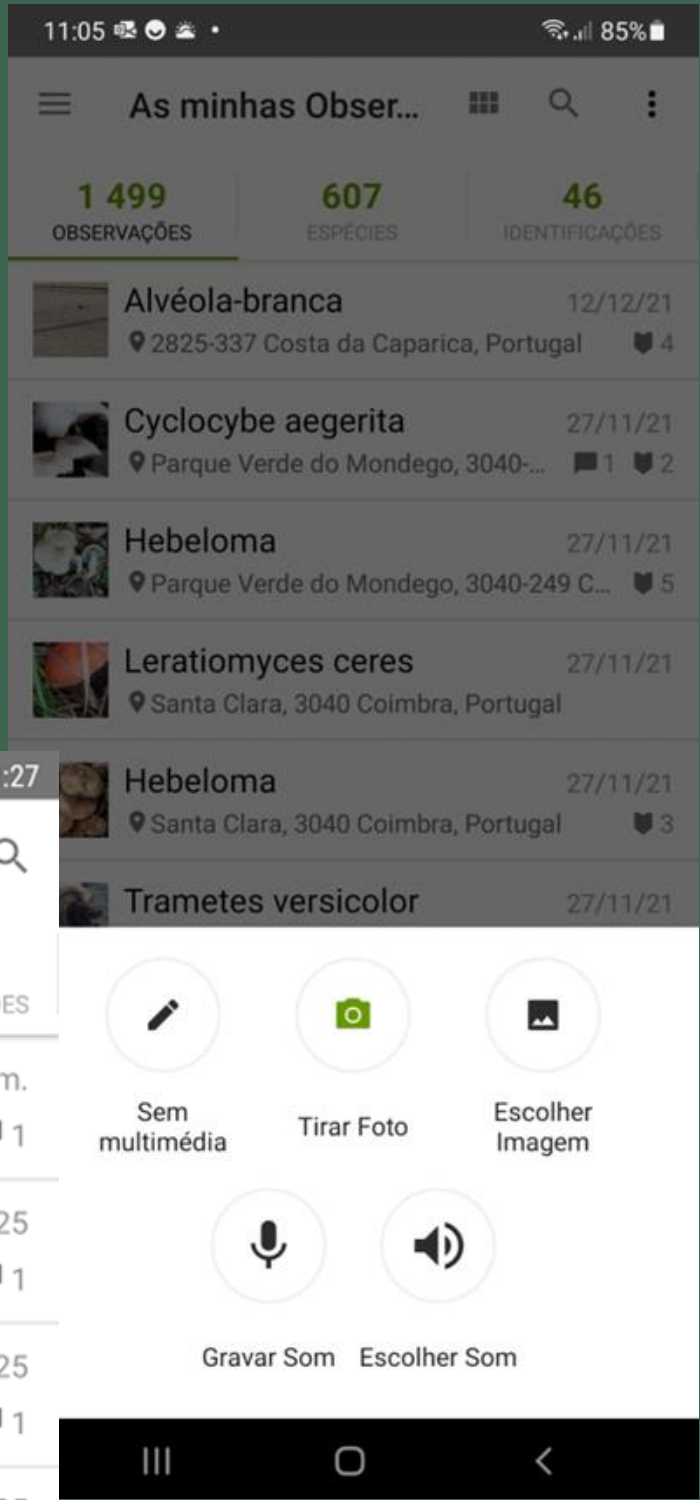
11:05 85%

As minhas Obser...

1 499 OBSERVAÇÕES

607 ESPÉCIES

46 IDENTIFICAÇÕES

Alvéola-branca 12/12/21
2825-337 Costa da Caparica, Portugal 4

Cyclocybe aegerita 27/11/21
Parque Verde do Mondego, 3040-... 1 2

Hebeloma 27/11/21
Parque Verde do Mondego, 3040-249 C... 5

Leratiomyces ceres 27/11/21
Santa Clara, 3040 Coimbra, Portugal

Hebeloma 27/11/21
Santa Clara, 3040 Coimbra, Portugal 3

Trametes versicolor 27/11/21

:27

ES

m.
1

25
1

25
1

Sem multimédia

Tirar Foto

Escolher Imagem

Gravar Som

Escolher Som